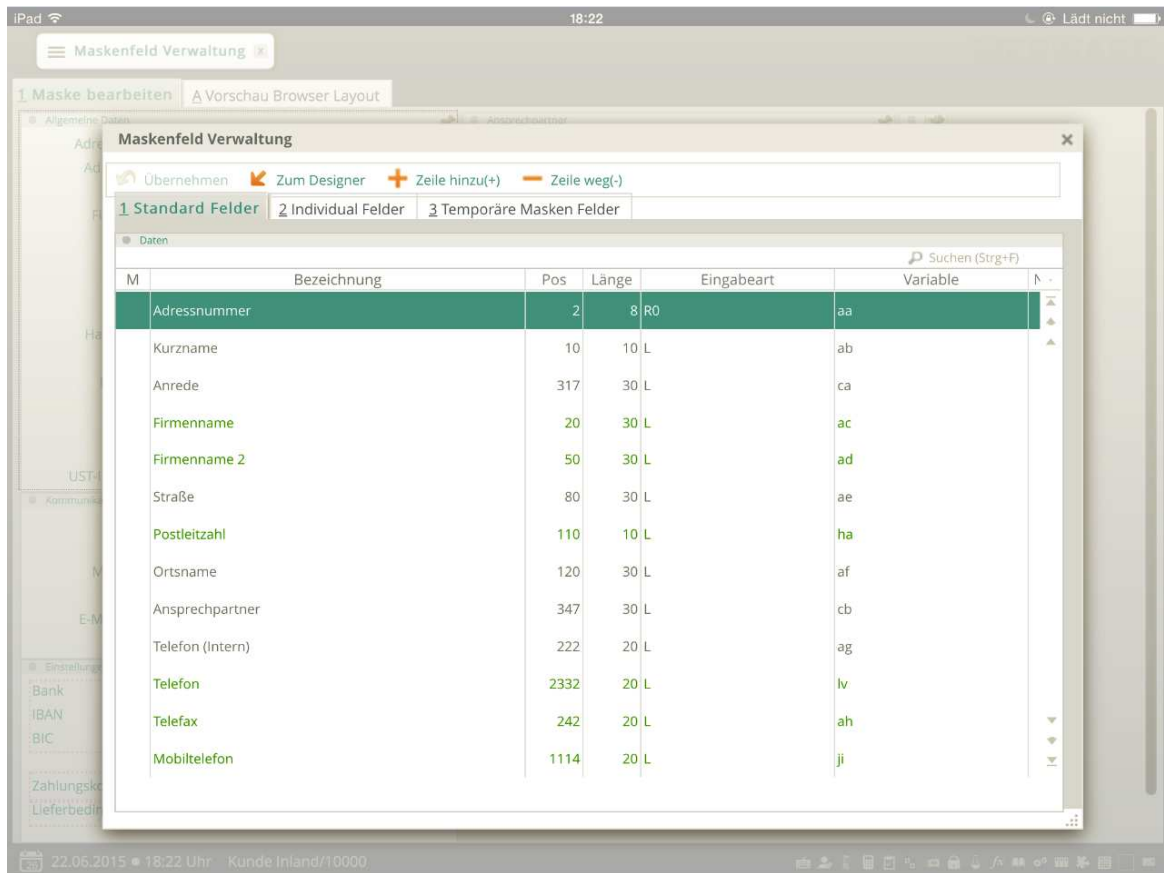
iPad 18:22 Lädt nicht

Maskenfeld Verwaltung

1 Maske bearbeiten A Vorschau Browser Layout

Allgemeine Daten Ansprechpartner

Adre
Ad
Fi
Ha
UST-I
Kommunika
M
E-M
Einstellungen
Bank
IBAN
BIC
Zahlungsk
Lieferbedin

Maskenfeld Verwaltung ×

Übernehmen Zum Designer Zeile hinzu(+) Zeile weg(-)

1 Standard Felder 2 Individual Felder 3 Temporäre Masken Felder

Daten

Suchen (Strg+F)

| M | Bezeichnung | Pos | Länge | Eingabeart | Variable | N |
|---|---|---|---|---|---|---|
| | Adressnummer | 2 | 8 | R0 | aa | |
| | Kurzname | 10 | 10 | L | ab | |
| | Anrede | 317 | 30 | L | ca | |
| | Firmenname | 20 | 30 | L | ac | |
| | Firmenname 2 | 50 | 30 | L | ad | |
| | Straße | 80 | 30 | L | ae | |
| | Postleitzahl | 110 | 10 | L | ha | |
| | Ortsname | 120 | 30 | L | af | |
| | Ansprechpartner | 347 | 30 | L | cb | |
| | Telefon (Intern) | 222 | 20 | L | ag | |
| | Telefon | 2332 | 20 | L | lv | |
| | Telefax | 242 | 20 | L | ah | |
| | Mobiltelefon | 1114 | 20 | L | ji | |

22.06.2015 • 18:22 Uhr Kunde Inland/10000